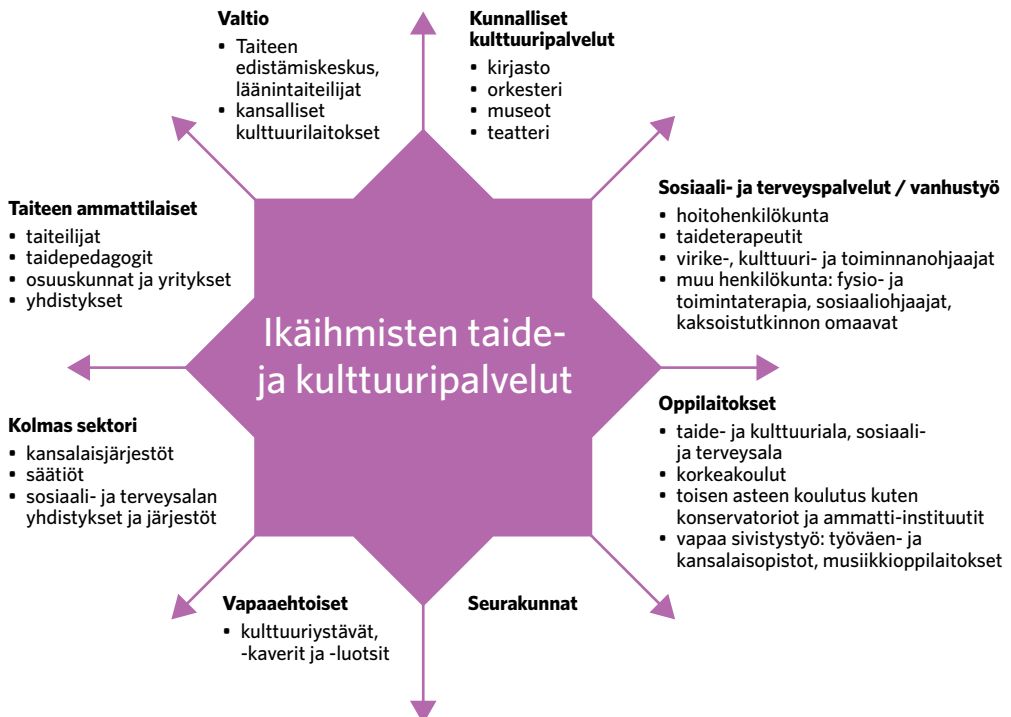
Valtio
• Taiteen edistämiskeskus, läänintaiteilijat
• kansalliset kulttuurilaitokset

Kunnalliset kulttuuripalvelut
• kirjasto
• orkesteri
• museot
• teatteri

Taiteen ammattilaiset
• taiteilijat
• taidepedagogit
• osuuskunnat ja yritykset
• yhdistykset

Sosiaali- ja terveyspalvelut / vanhustyö
• hoitohenkilökunta
• taideterapeutit
• virike-, kulttuuri- ja toiminnanohjaajat
• muu henkilökunta: fysio- ja toimintaterapia, sosiaaliohjaajat, kaksoistutkinnon omaavat

Ikäihmisten taide- ja kulttuuripalvelut

Kolmas sektori
• kansalaisjärjestöt
• säätiöt
• sosiaali- ja terveysalan yhdistykset ja järjestöt

Oppilaitokset
• taide- ja kulttuuriala, sosiaali- ja terveysala
• korkeakoulut
• toisen asteen koulutus kuten konservatoriot ja ammatti-instituutit
• vapaa sivistystyö: työväen- ja kansalaisopistot, musiikkioppilaitokset

Vapaaehtoiset
• kulttuuriystävät, -kaverit ja -luotsit

Seurakunnat